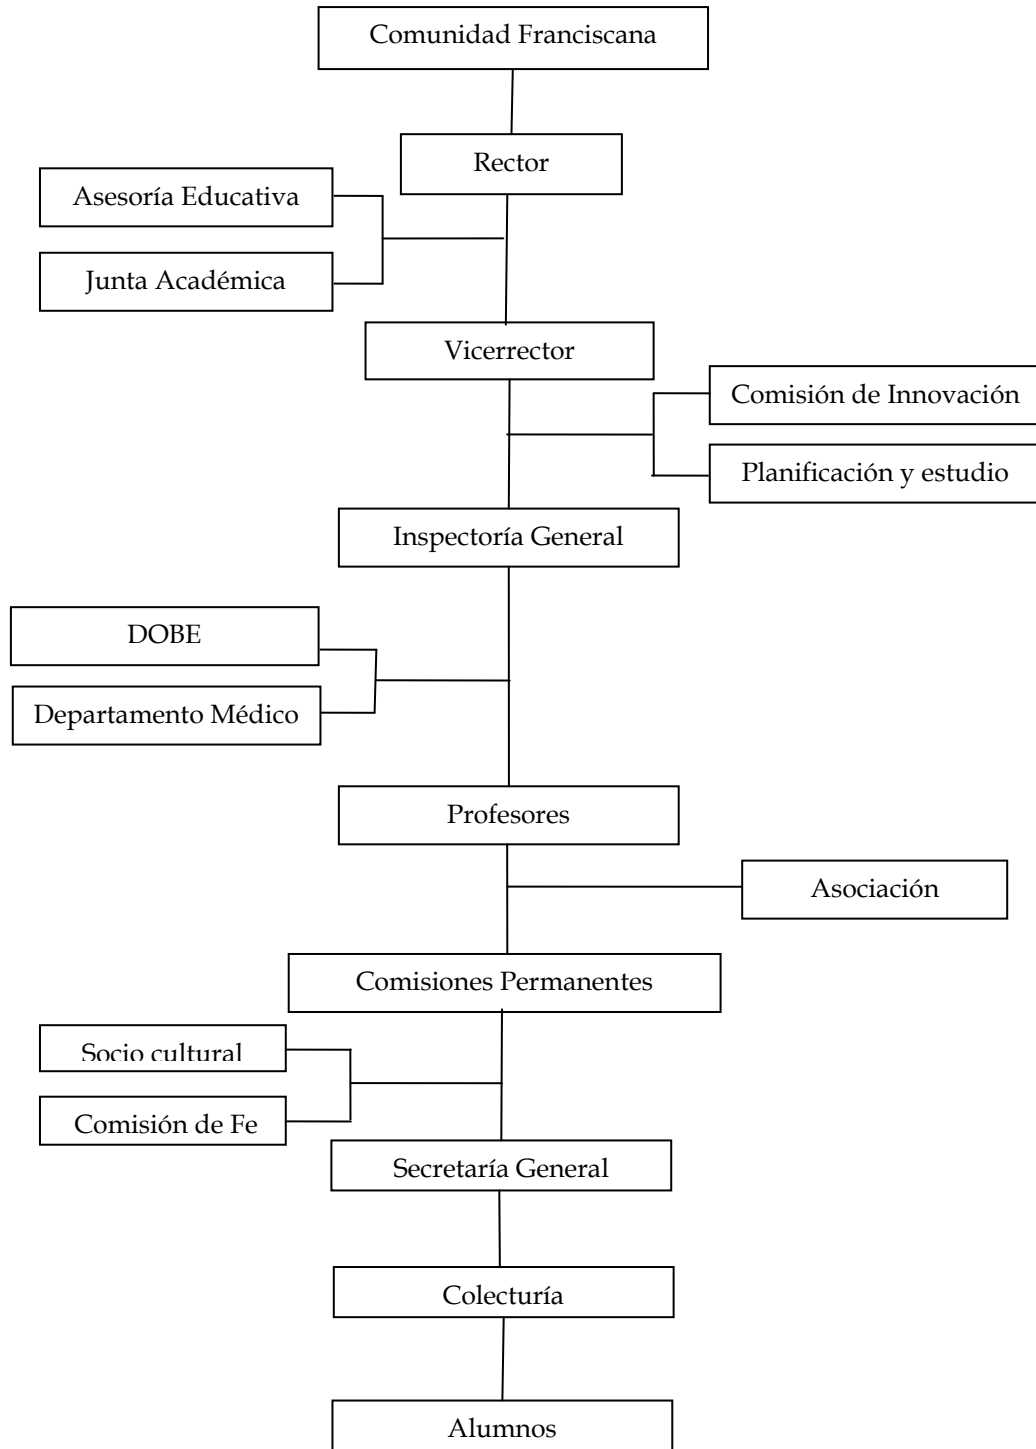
Comunidad Franciscana

Rector

Asesoría Educativa

Junta Académica

Vicerrector

Comisión de Innovación

Planificación y estudio

Inspectoría General

DOBE

Departamento Médico

Profesores

Asociación

Comisiones Permanentes

Socio cultural

Comisión de Fe

Secretaría General

Colecturía

Alumnos